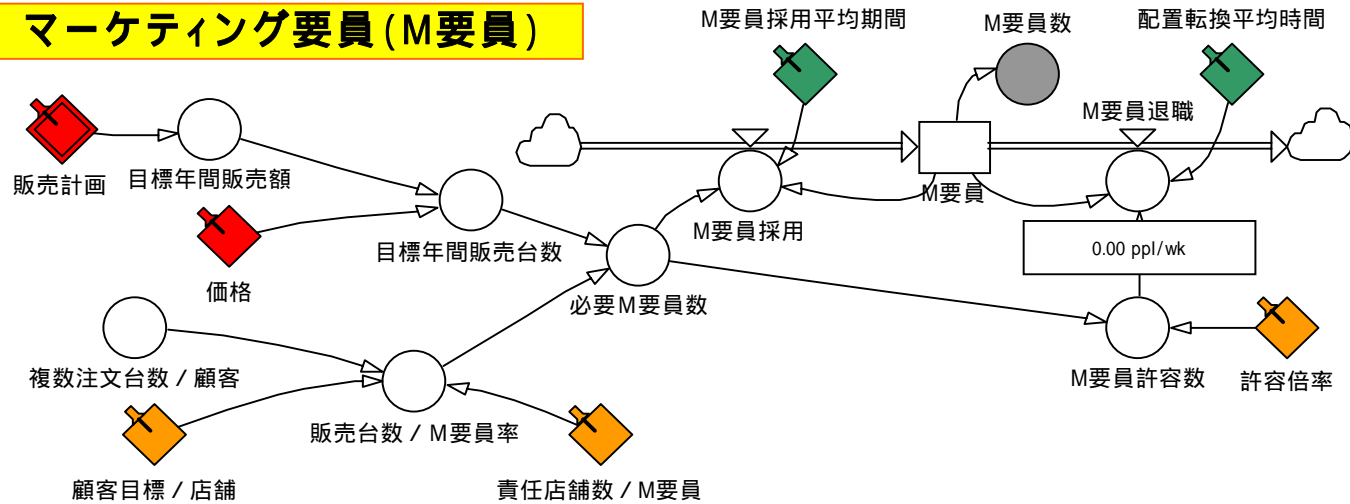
マーケティング要員(M要員)

M要員採用平均期間

M要員数

配置転換平均時間

M要員退職

販売計画

目標年間販売額

M要員

M要員採用

価格

目標年間販売台数

0.00 ppl/wk

必要M要員数

複数注文台数 / 顧客

M要員許容数

許容倍率

販売台数 / M要員率

顧客目標 / 店舗

責任店舗数 / M要員